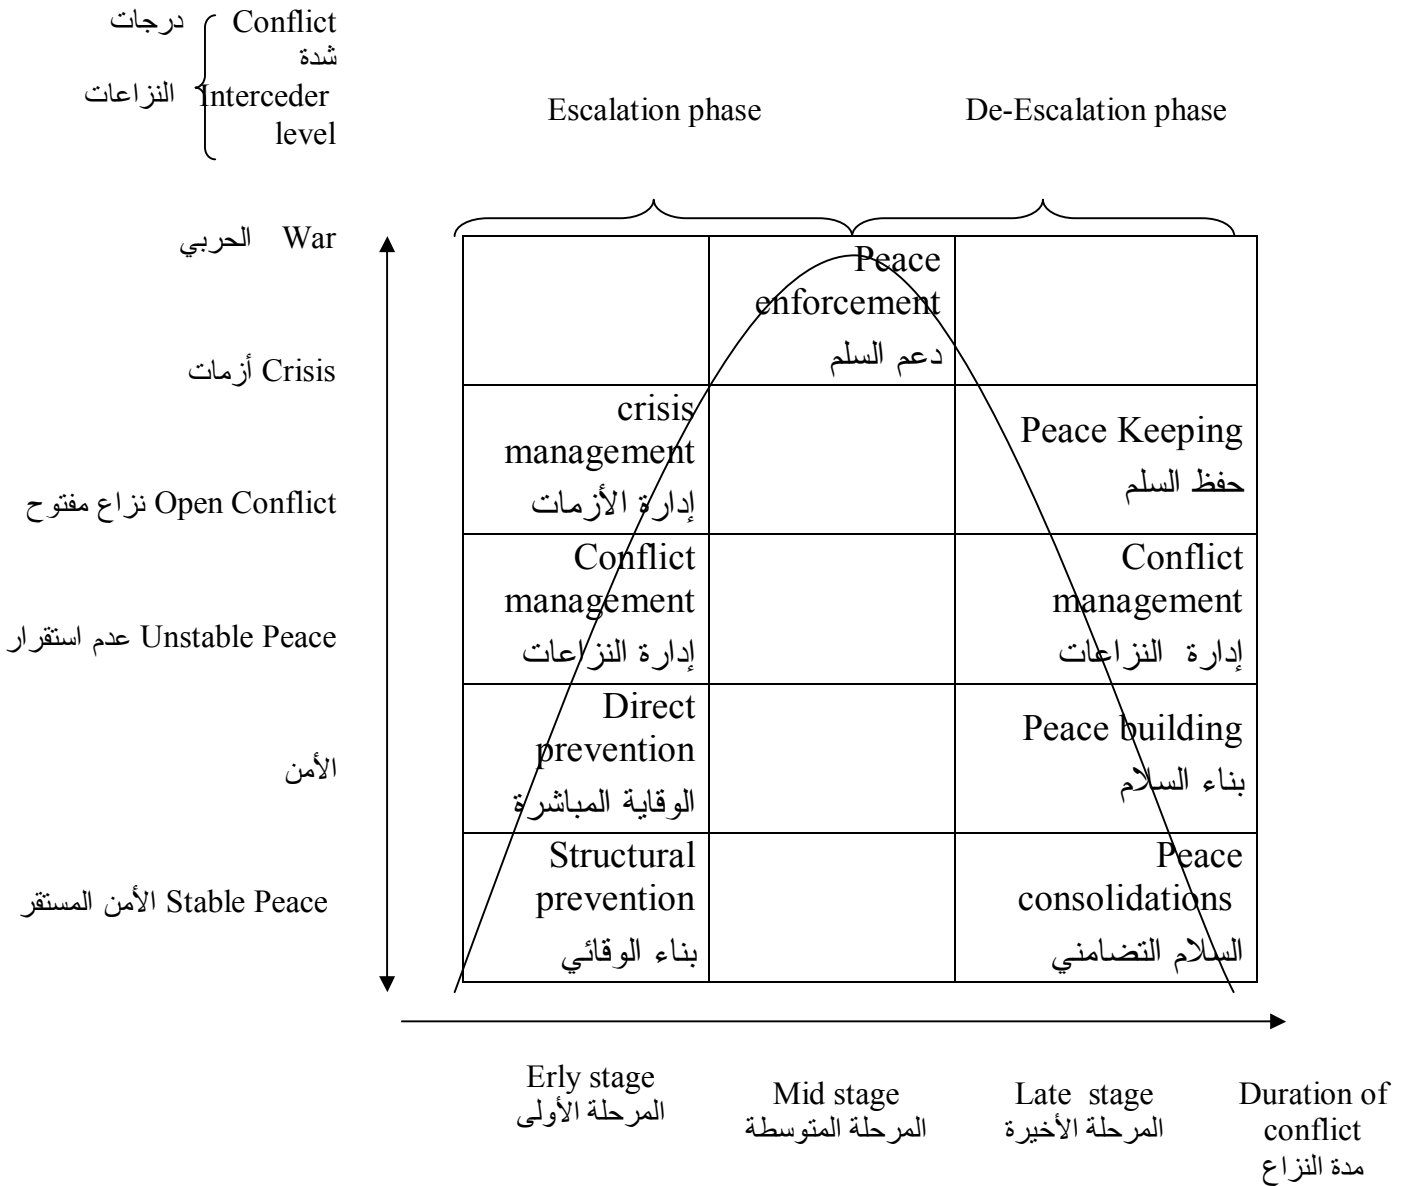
Conflict Interceder level

درجات شدة النزاعات

Escalation phase

De-Escalation phase

War الحربي

Crisis أزمات

Open Conflict نزاع مفتوح

Unstable Peace عدم استقرار الأمن

Stable Peace الأمن المستقر

| | | |
|---|---|---|
| | Peace enforcement دعم السلم | |
| crisis management إدارة الأزمات | | Peace Keeping حفظ السلم |
| Conflict management إدارة النزاعات | | Conflict management إدارة النزاعات |
| Direct prevention الوقاية المباشرة | | Peace building بناء السلام |
| Structural prevention بناء الوقائي | | Peace consolidations السلام التضامني |

Erly stage المرحلة الأولى

Mid stage المرحلة المتوسطة

Late stage المرحلة الأخيرة

Duration of conflict مدة النزاع